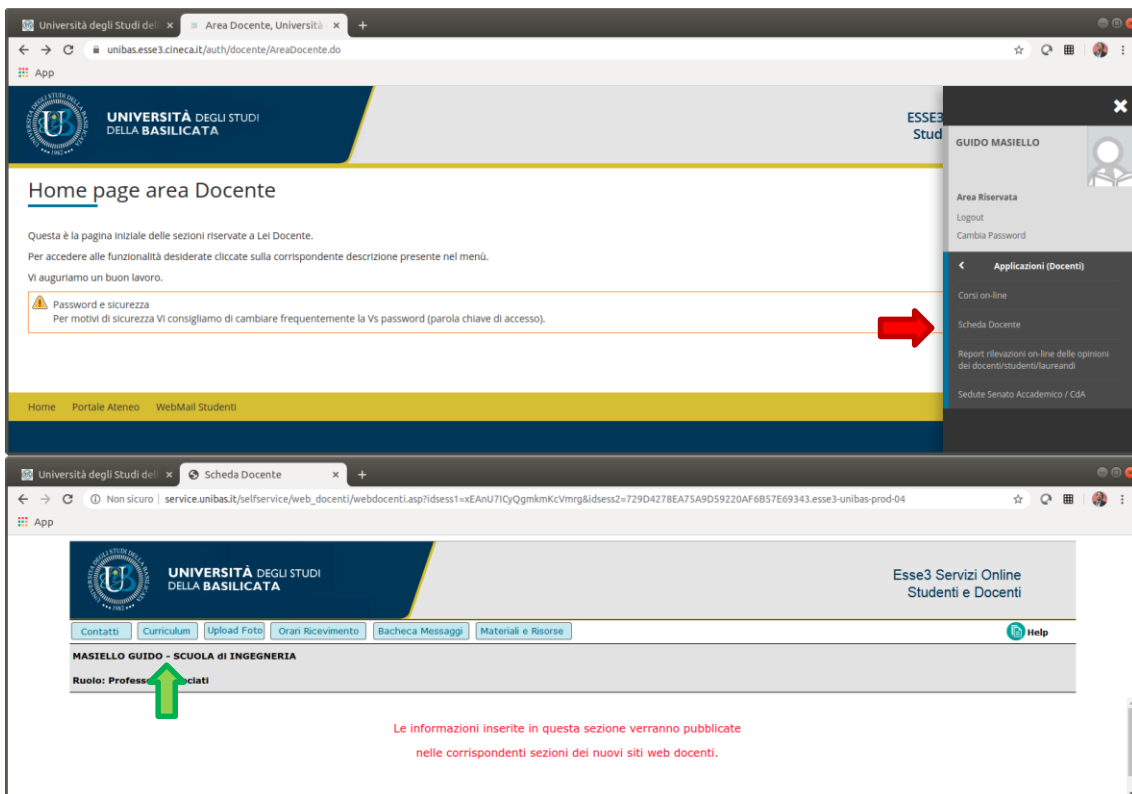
Università degli Studi dell ×
Area Docente, Università ×
+
unibas.esse3.cineca.it/auth/docente/AreaDocente.do
App

UNIVERSITÀ DEGLI STUDI DELLA BASILICATA

ESSE3
Stud

Home page area Docente

Questa è la pagina iniziale delle sezioni riservate a Lei Docente.

Per accedere alle funzionalità desiderate cliccate sulla corrispondente descrizione presente nel menù.

Vi auguriamo un buon lavoro.

Password e sicurezza
Per motivi di sicurezza Vi consigliamo di cambiare frequentemente la Vs password (parola chiave di accesso).

Home Portale Ateneo WebMail Studenti

GUIDO MASIELLO

Area Riservata
Logout
Cambia Password

Applicazioni (Docenti)
Corsi on-line
Scheda Docente
Report rilevazioni on-line delle opinioni dei docenti/studenti/laureandi
Sedute Senato Accademico / CdA

Università degli Studi dell ×
Scheda Docente ×
+
Non sicuro | service.unibas.it/selfservice/web_docenti/webdocenti.asp?idsess1=xEAnU7ICyQgmkmKcVmrg&idsess2=729D4278EA75A9D59220AF6B57E69343.esse3-unibas-prod-04
App

UNIVERSITÀ DEGLI STUDI DELLA BASILICATA

Esse3 Servizi Online
Studenti e Docenti

Contatti Curriculum Upload Foto Orari Ricevimento Bacheca Messaggi Materiali e Risorse
Help

MASIELLO GUIDO - SCUOLA di INGEGNERIA

Ruolo: Profess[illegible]ciati

Le informazioni inserite in questa sezione verranno pubblicate
nelle corrispondenti sezioni dei nuovi siti web docenti.